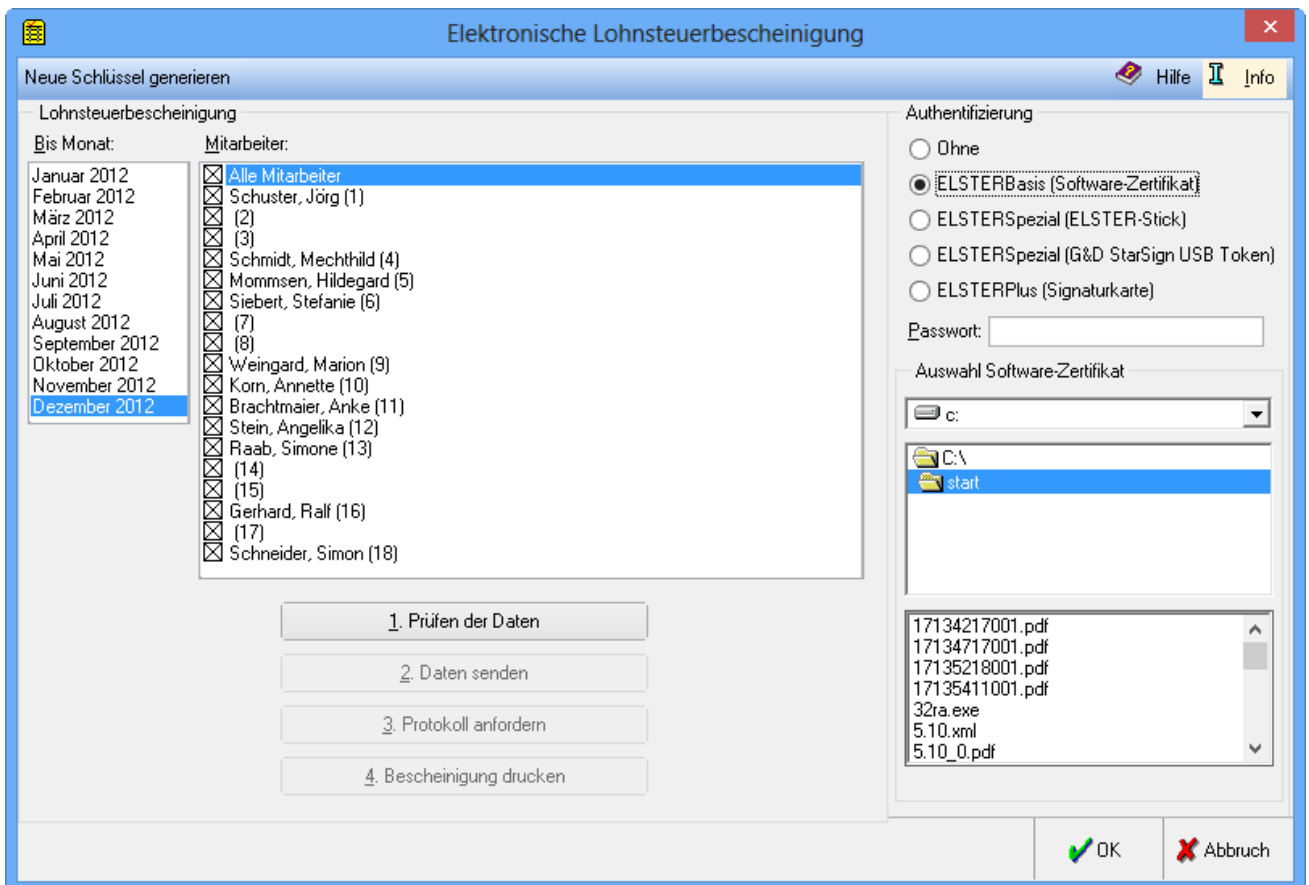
Elektronische Lohnsteuerbescheinigung

Neue Schlüssel generieren

Hilfe

Info

Lohnsteuerbescheinigung

Bis Monat:

Januar 2012
Februar 2012
März 2012
April 2012
Mai 2012
Juni 2012
Juli 2012
August 2012
September 2012
Oktober 2012
November 2012
Dezember 2012

Mitarbeiter:

☒ Alle Mitarbeiter
☒ Schuster, Jörg (1)
☒ (2)
☒ (3)
☒ Schmidt, Mechthild (4)
☒ Mommsen, Hildegard (5)
☒ Siebert, Stefanie (6)
☒ (7)
☒ (8)
☒ Weingard, Marion (9)
☒ Korn, Annette (10)
☒ Brachtmaier, Anke (11)
☒ Stein, Angelika (12)
☒ Raab, Simone (13)
☒ (14)
☒ (15)
☒ Gerhard, Ralf (16)
☒ (17)
☒ Schneider, Simon (18)

1. Prüfen der Daten

2. Daten senden

3. Protokoll anfordern

4. Bescheinigung drucken

Authentifizierung

Ohne

ELSTERBasis (Software-Zertifikat)

ELSTERSpezial (ELSTER-Stick)

ELSTERSpezial (G&D StarSign USB Token)

ELSTERPlus (Signaturkarte)

Passwort:

Auswahl Software-Zertifikat

c:

C:\
start

17134217001.pdf
17134717001.pdf
17135218001.pdf
17135411001.pdf
32ra.exe
5.10.xml
5.10_0.pdf

OK

Abbruch